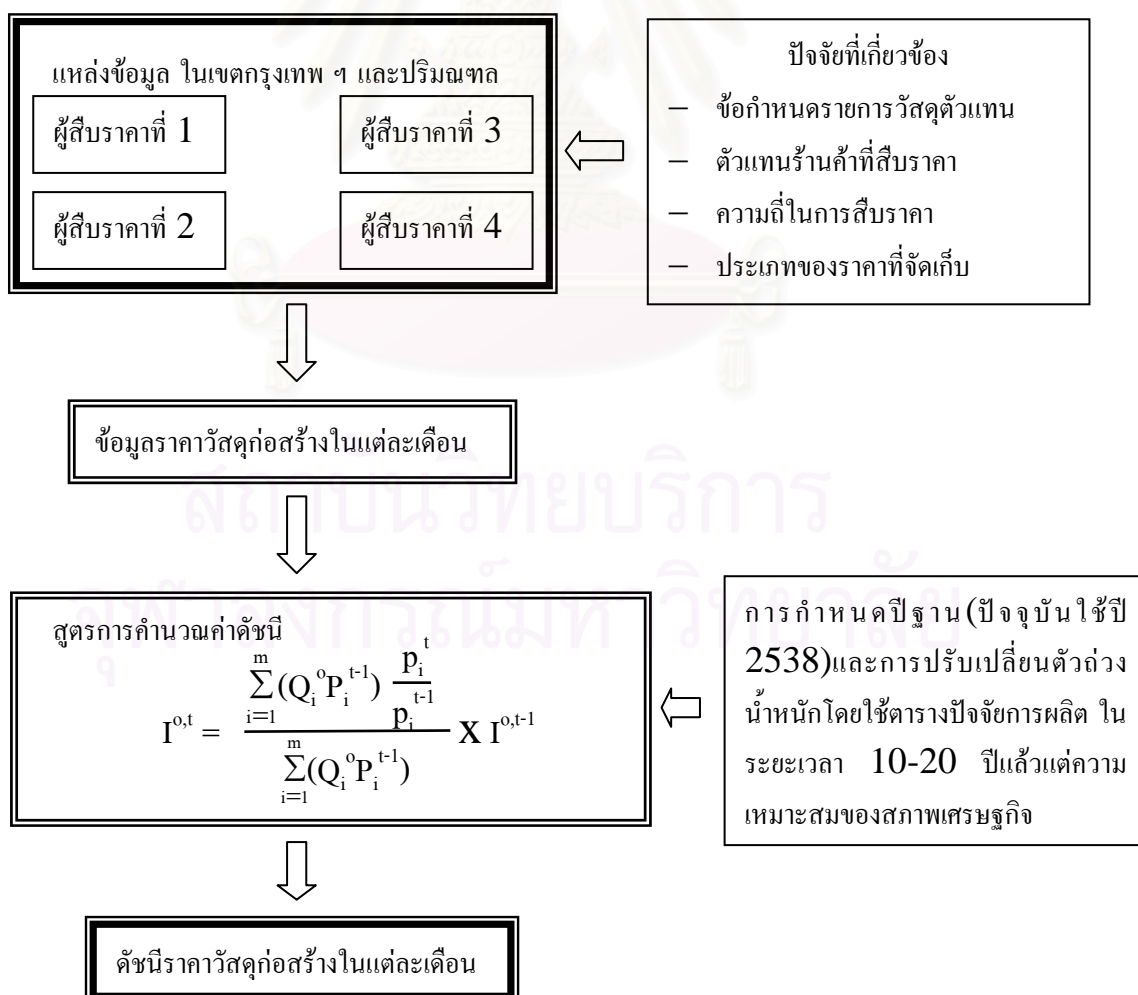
แหล่งข้อมูล ในเขตกรุงเทพ ฯ และปริมณฑล

ผู้สืบราคาที่ 1

ผู้สืบราคาที่ 3

ผู้สืบราคาที่ 2

ผู้สืบราคาที่ 4

ปัจจัยที่เกี่ยวข้อง

– ข้อกำหนดรายการวัสดุตัวแทน

– ตัวแทนร้านค้าที่สืบราคา

– ความถี่ในการสืบราคา

– ประเภทของราคาที่จัดเก็บ

ข้อมูลราคาวัสดุก่อสร้างในแต่ละเดือน

สูตรการคำนวณค่าดัชนี

$I^{o,t} = \frac{\sum_{i=1}^{m}(Q_i^o P_i^{t-1}) \frac{p_i^t}{p_i^{t-1}}}{\sum_{i=1}^{m}(Q_i^o P_i^{t-1})} X I^{o,t-1}$

การกำหนดปีฐาน(ปัจจุบันใช้ปี 2538)และการปรับเปลี่ยนตัวถ่วงน้ำหนักโดยใช้ตารางปัจจัยการผลิต ในระยะเวลา 10-20 ปีแล้วแต่ความเหมาะสมของสภาพเศรษฐกิจ

ดัชนีราคาวัสดุก่อสร้างในแต่ละเดือน